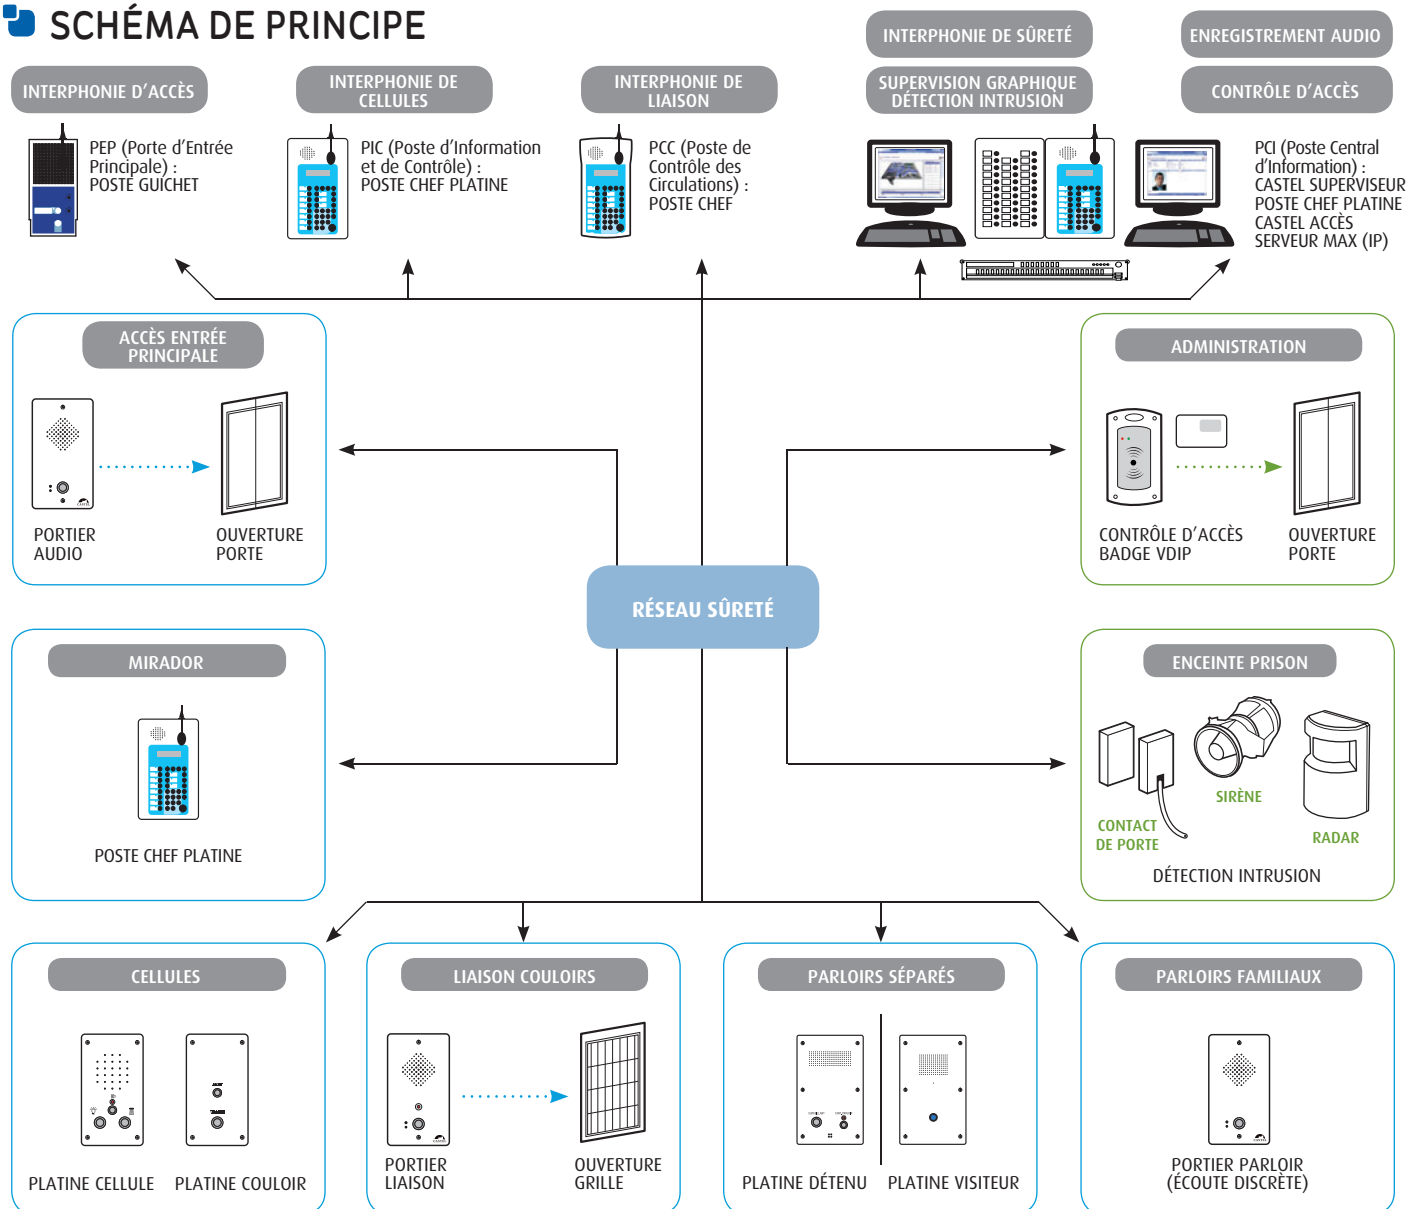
SCHÉMA DE PRINCIPE

INTERPHONIE D'ACCÈS

PEP (Porte d'Entrée Principale) : POSTE GUICHET

INTERPHONIE DE CELLULES

PIC (Poste d'Information et de Contrôle) : POSTE CHEF PLATINE

INTERPHONIE DE LIAISON

PCC (Poste de Contrôle des Circulations) : POSTE CHEF

INTERPHONIE DE SÛRETÉ

SUPERVISION GRAPHIQUE DÉTECTION INTRUSION

ENREGISTREMENT AUDIO

CONTRÔLE D'ACCÈS

PCI (Poste Central d'Information) : CASTEL SUPERVISEUR POSTE CHEF PLATINE CASTEL ACCÈS SERVEUR MAX (IP)

ACCÈS ENTRÉE PRINCIPALE

PORTIER AUDIO

OUVERTURE PORTE

ADMINISTRATION

CONTRÔLE D'ACCÈS BADGE VDIP

OUVERTURE PORTE

RÉSEAU SÛRETÉ

MIRADOR

POSTE CHEF PLATINE

ENCEINTE PRISON

SIRÈNE

CONTACT DE PORTE

RADAR

DÉTECTION INTRUSION

CELLULES

PLATINE CELLULE

PLATINE COULOIR

LIAISON COULOIRS

PORTIER LIAISON

OUVERTURE GRILLE

PARLOIRS SÉPARÉS

PLATINE DÉTENU

PLATINE VISITEUR

PARLOIRS FAMILIAUX

PORTIER PARLOIR (ÉCOUTE DISCRÈTE)